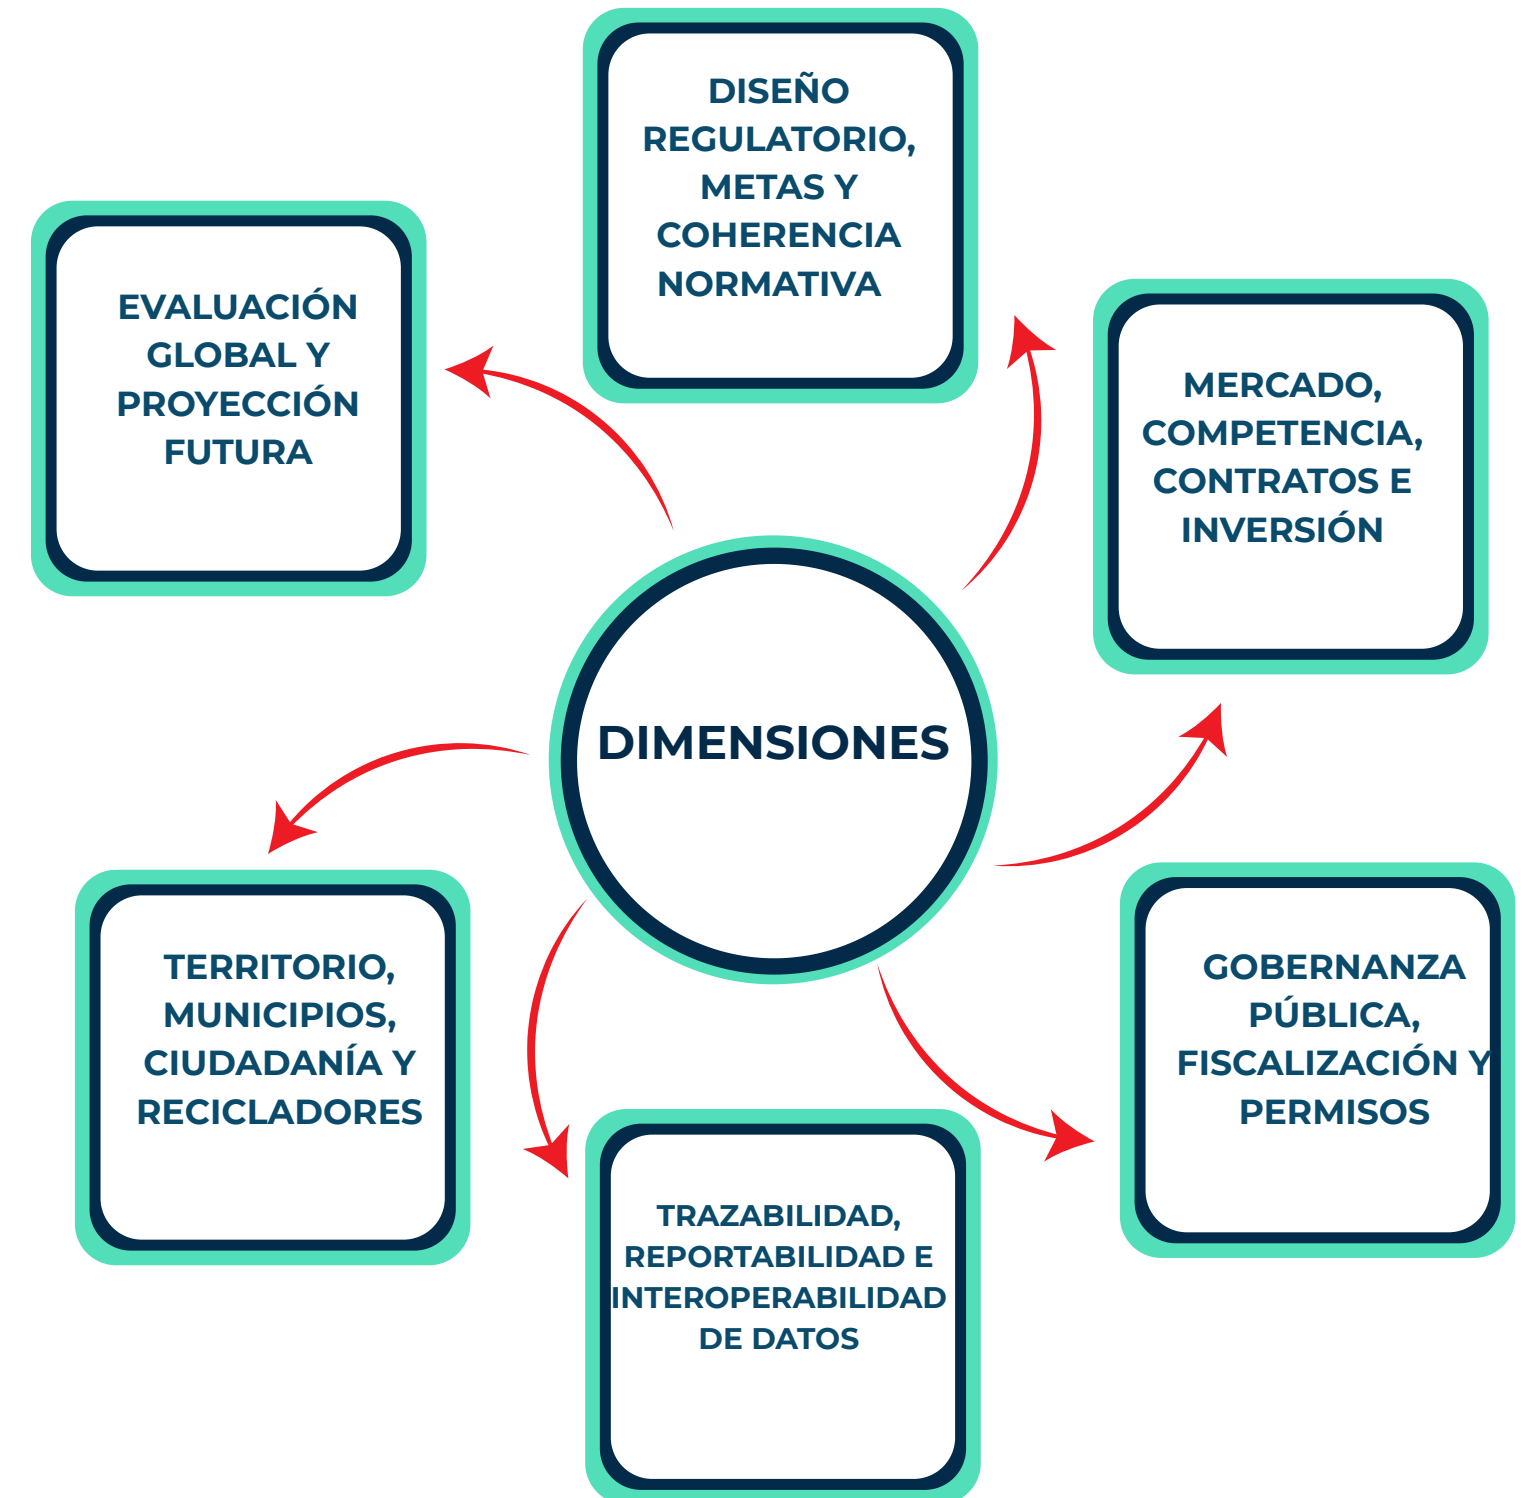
DISEÑO REGULATORIO, METAS Y COHERENCIA NORMATIVA

EVALUACIÓN GLOBAL Y PROYECCIÓN FUTURA

MERCADO, COMPETENCIA, CONTRATOS E INVERSIÓN

DIMENSIONES

TERRITORIO, MUNICIPIOS, CIUDADANÍA Y RECICLADORES

GOBERNANZA PÚBLICA, FISCALIZACIÓN Y PERMISOS

TRAZABILIDAD, REPORTABILIDAD E INTEROPERABILIDAD DE DATOS